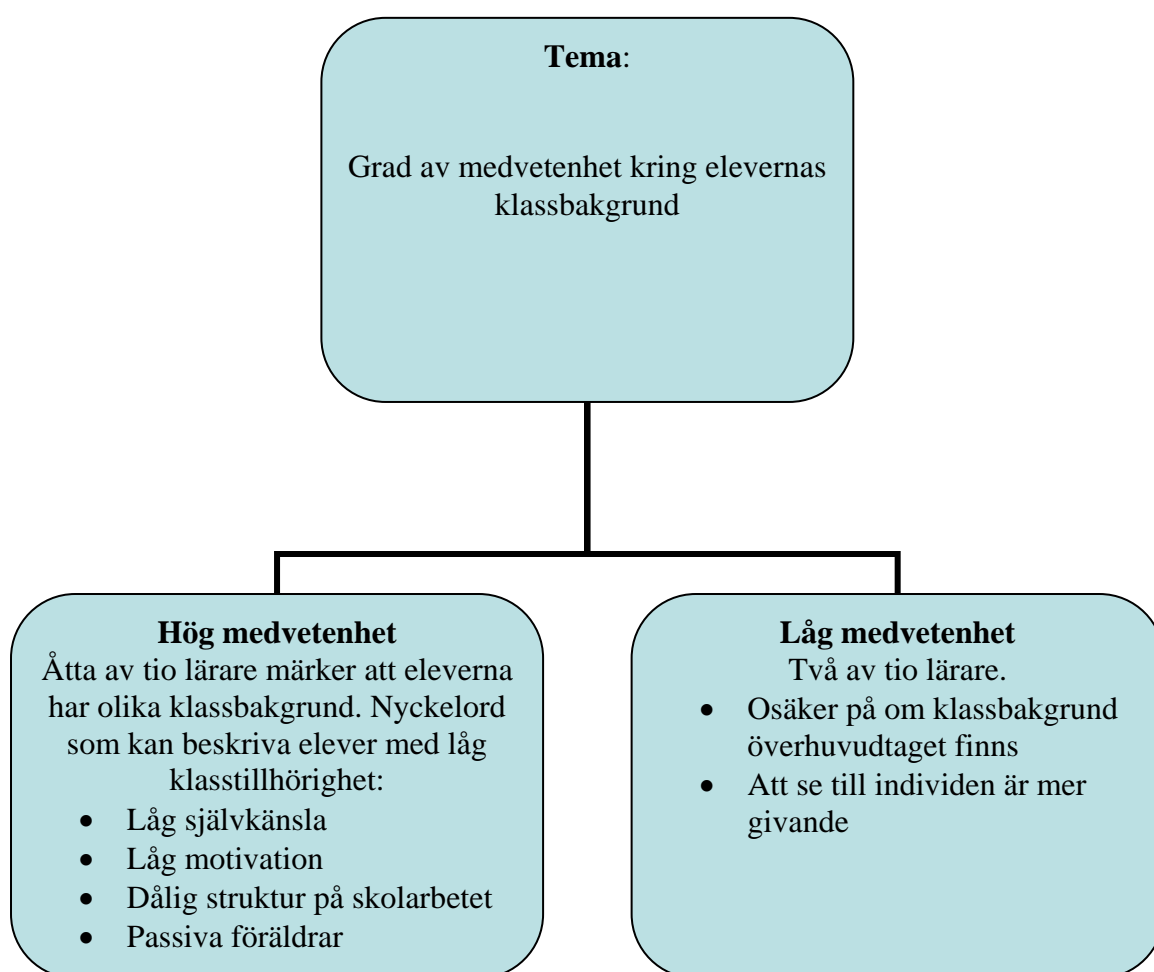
**Tema**:

Grad av medvetenhet kring elevernas klassbakgrund

**Hög medvetenhet**
Åtta av tio lärare märker att eleverna har olika klassbakgrund. Nyckelord som kan beskriva elever med låg klasstillhörighet:
- Låg självkänsla
- Låg motivation
- Dålig struktur på skolarbetet
- Passiva föräldrar

**Låg medvetenhet**
Två av tio lärare.
- Osäker på om klassbakgrund överhuvudtaget finns
- Att se till individen är mer givande